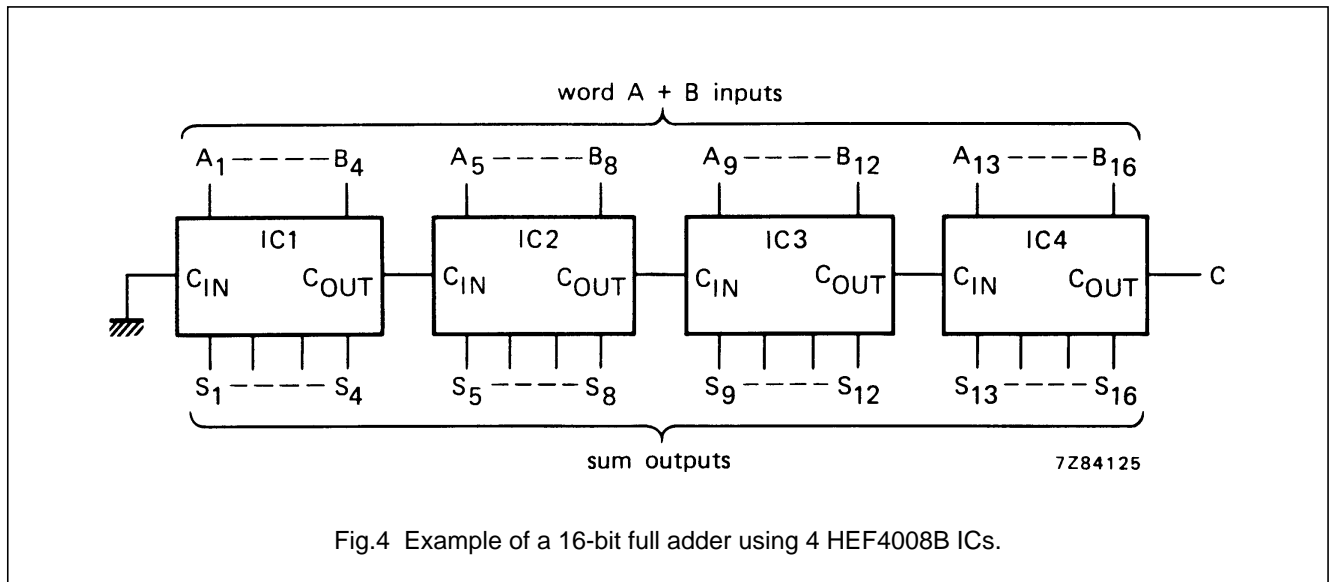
word A + B inputs

$A_1$ - - - - $B_4$

$A_5$ - - - - $B_8$

$A_9$ - - - - $B_{12}$

$A_{13}$ - - - - $B_{16}$

IC1

$C_{IN}$ $C_{OUT}$

IC2

$C_{IN}$ $C_{OUT}$

IC3

$C_{IN}$ $C_{OUT}$

IC4

$C_{IN}$ $C_{OUT}$

C

$S_1$ - - - - $S_4$

$S_5$ - - - - $S_8$

$S_9$ - - - - $S_{12}$

$S_{13}$ - - - - $S_{16}$

sum outputs

7Z84125

Fig.4 Example of a 16-bit full adder using 4 HEF4008B ICs.